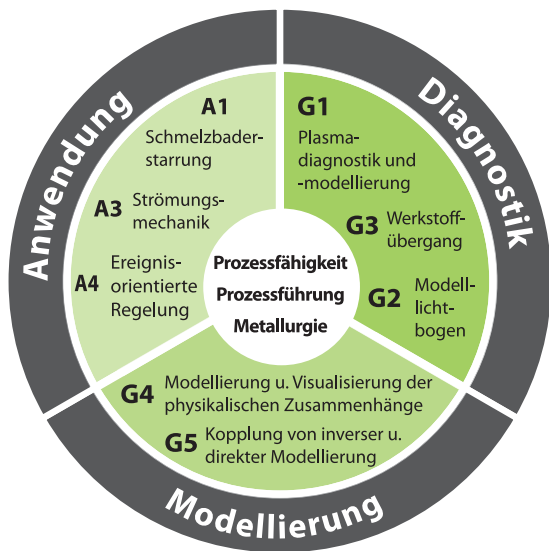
Anwendung

Diagnostik

Modellierung

A1
Schmelzbaderstarrung

A3 Strömungsmechanik

A4 Ereignisorientierte Regelung

G1
Plasmadiagnostik und -modellierung

G3 Werkstoffübergang

G2 Modelllichtbogen

Prozessfähigkeit
Prozessführung
Metallurgie

G4 Modellierung u. Visualisierung der physikalischen Zusammenhänge

G5 Kopplung von inverser u. direkter Modellierung